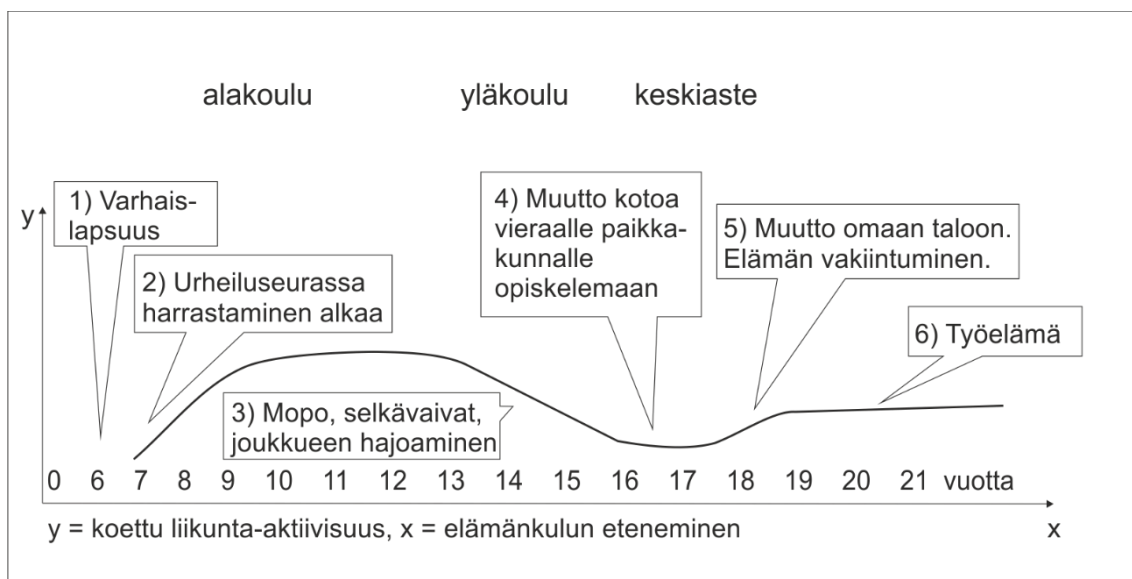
alakoulu yläkoulu keskiaste

y

1) Varhaislapsuus

2) Urheiluseurassa harrastaminen alkaa

3) Mopo, selkävaivat, joukkueen hajoaminen

4) Muutto kotoa vieraalle paikkakunnalle opiskelemaan

5) Muutto omaan taloon. Elämän vakiintuminen.

6) Työelämä

0 6 7 8 9 10 11 12 13 14 15 16 17 18 19 20 21 vuotta

y = koettu liikunta-aktiivisuus, x = elämänkulun eteneminen

x